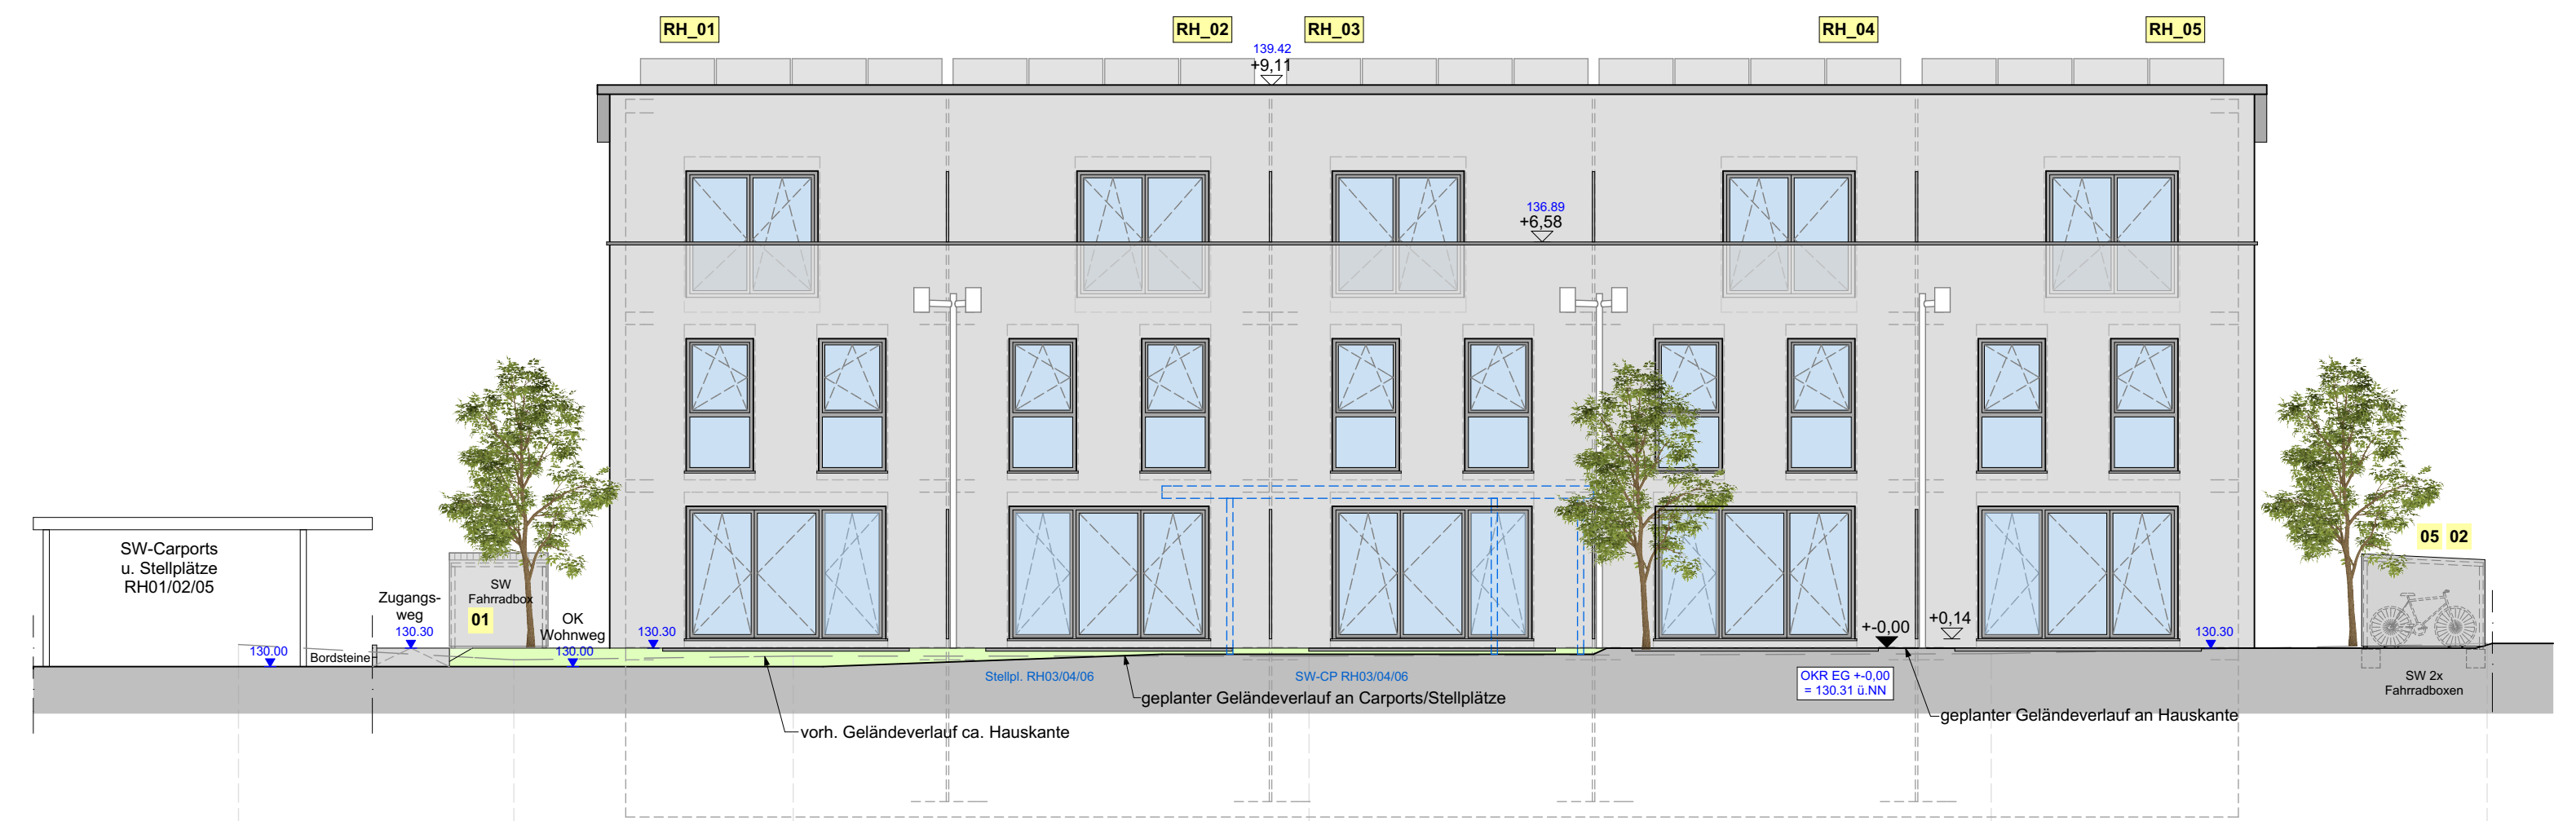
RH_01
RH_02
RH_03
RH_04
RH_05
139.42
+9,11
136.89
+6,58
SW-Carports u. Stellplätze RH01/02/05
Zugangsweg
130.30
SW Fahrradbox
01
OK Wohnweg
130.00
130.30
130.00
Bordsteine
05 02
+-0,00
+0,14
130.30
Stellpl. RH03/04/06
SW-CP RH03/04/06
geplanter Geländeverlauf an Carports/Stellplätze
OKR EG +-0,00 = 130.31 ü.NN
geplanter Geländeverlauf an Hauskante
SW 2x Fahrradboxen
vorh. Geländeverlauf ca. Hauskante